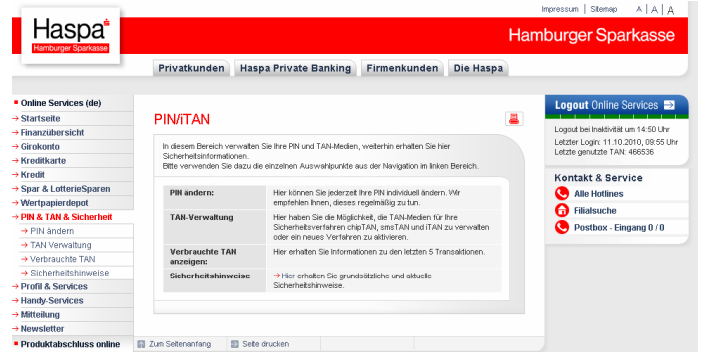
Haspa
Hamburger Sparkasse

Impressum | Sitemap A | A | A

Hamburger Sparkasse

Privatkunden Haspa Private Banking Firmenkunden Die Haspa

Online Services (de)
→ Startseite
→ Finanzübersicht
→ Girokonto
→ Kreditkarte
→ Kredit
→ Spar & LotterieSparen
→ Wertpapierdepot
→ PIN & TAN & Sicherheit
→ PIN ändern
→ TAN Verwaltung
→ Verbrauchte TAN
→ Sicherheitshinweise
→ Profil & Services
→ Handy-Services
→ Mitteilung
→ Newsletter
Produktabschluss online

PIN/iTAN

In diesem Bereich verwalten Sie Ihre PIN und TAN-Medien, weiterhin erhalten Sie hier Sicherheitsinformationen.
Bitte verwenden Sie dazu die einzelnen Auswahlpunkte aus der Navigation im linken Bereich.

| | |
|---|---|
| PIN ändern: | Hier können Sie jederzeit Ihre PIN individuell ändern. Wir empfehlen Ihnen, dieses regelmäßig zu tun. |
| TAN-Verwaltung | Hier haben Sie die Möglichkeit, die TAN-Medien für Ihre Sicherheitsverfahren chipTAN, smsTAN und iTAN zu verwalten oder ein neues Verfahren zu aktivieren. |
| Verbrauchte TAN anzeigen: | Hier erhalten Sie Informationen zu den letzten 5 Transaktionen. |
| Sicherheitshinweise | → Hier erhalten Sie grundsätzliche und aktuelle Sicherheitshinweise. |

Zum Seitenanfang Seite drucken

Logout Online Services
Logout bei Inaktivität um 14:50 Uhr
Letzter Login: 11.10.2010, 09:55 Uhr
Letzte genutzte TAN: 466536

Kontakt & Service
Alle Hotlines
Filialsuche
Postbox - Eingang 0 / 0